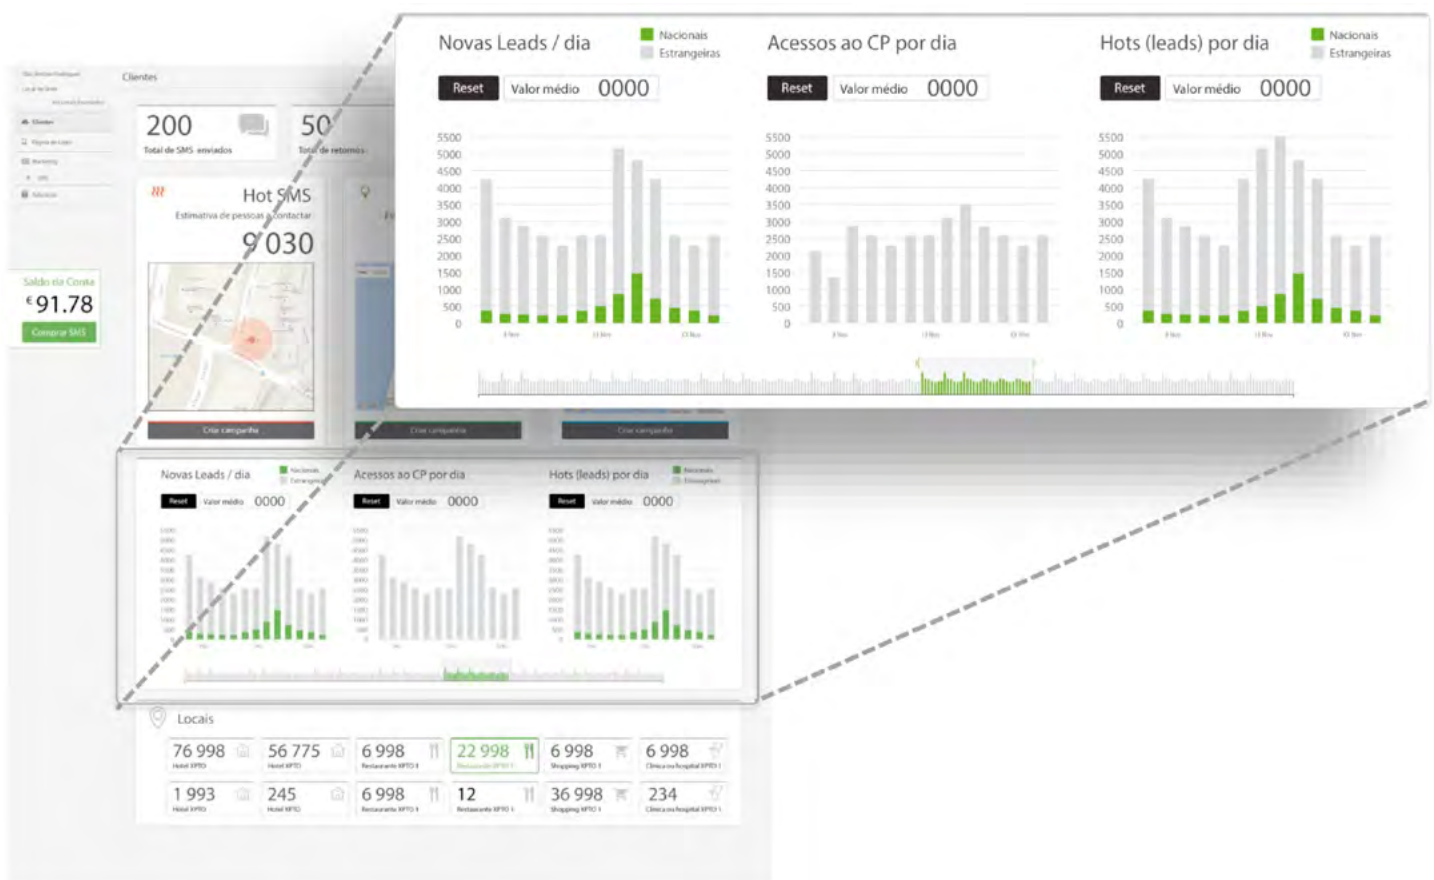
Novas Leads / dia
Nacionais
Estrangeiras
Reset
Valor médio 0000

5500
5000
4500
4000
3500
3000
2500
2000
1500
1000
500
0

Acessos ao CP por dia
Reset
Valor médio 0000

5500
5000
4500
4000
3500
3000
2500
2000
1500
1000
500
0

Hots (leads) por dia
Nacionais
Estrangeiras
Reset
Valor médio 0000

5500
5000
4500
4000
3500
3000
2500
2000
1500
1000
500
0

Clientes

200
Total de SMS enviados

50
Total de retornos

Hot SMS
Estimativa de pessoas a contactar
9 030

Saldo da Conta
€91.78
Comprar SMS

Criar campanha
Criar campanha
Criar campanha

Novas Leads / dia
Acessos ao CP por dia
Hots (leads) por dia
Reset
Valor médio 0000
Reset
Valor médio 0000
Reset
Valor médio 0000

Locais

| 76 998 | 56 775 | 6 998 | 22 998 | 6 998 | 6 998 |
|---|---|---|---|---|---|
| Hotel XPTO | Hotel XPTO | Restaurante XPTO | Restaurante XPTO | Shopping XPTO | Clínica ou Hospital XPTO |
| 1 993 | 245 | 6 998 | 12 | 36 998 | 234 |
| Hotel XPTO | Hotel XPTO | Restaurante XPTO | Restaurante XPTO | Shopping XPTO | Clínica ou Hospital XPTO |